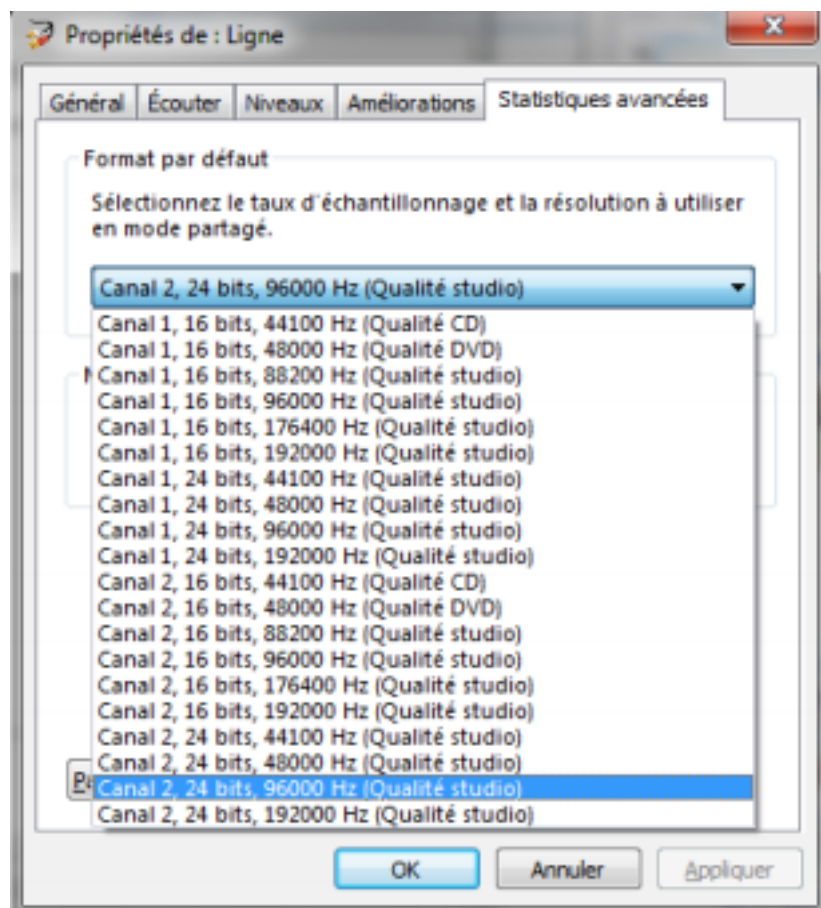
Propriétés de : Ligne

Général | Écouter | Niveaux | Améliorations | Statistiques avancées

Format par défaut

Sélectionnez le taux d'échantillonnage et la résolution à utiliser en mode partagé.

Canal 2, 24 bits, 96000 Hz (Qualité studio)

Canal 1, 16 bits, 44100 Hz (Qualité CD)
Canal 1, 16 bits, 48000 Hz (Qualité DVD)
Canal 1, 16 bits, 88200 Hz (Qualité studio)
Canal 1, 16 bits, 96000 Hz (Qualité studio)
Canal 1, 16 bits, 176400 Hz (Qualité studio)
Canal 1, 16 bits, 192000 Hz (Qualité studio)
Canal 1, 24 bits, 44100 Hz (Qualité studio)
Canal 1, 24 bits, 48000 Hz (Qualité studio)
Canal 1, 24 bits, 96000 Hz (Qualité studio)
Canal 1, 24 bits, 192000 Hz (Qualité studio)
Canal 2, 16 bits, 44100 Hz (Qualité CD)
Canal 2, 16 bits, 48000 Hz (Qualité DVD)
Canal 2, 16 bits, 88200 Hz (Qualité studio)
Canal 2, 16 bits, 96000 Hz (Qualité studio)
Canal 2, 16 bits, 176400 Hz (Qualité studio)
Canal 2, 16 bits, 192000 Hz (Qualité studio)
Canal 2, 24 bits, 44100 Hz (Qualité studio)
Canal 2, 24 bits, 48000 Hz (Qualité studio)
Canal 2, 24 bits, 96000 Hz (Qualité studio)
Canal 2, 24 bits, 192000 Hz (Qualité studio)

OK | Annuler | Appliquer